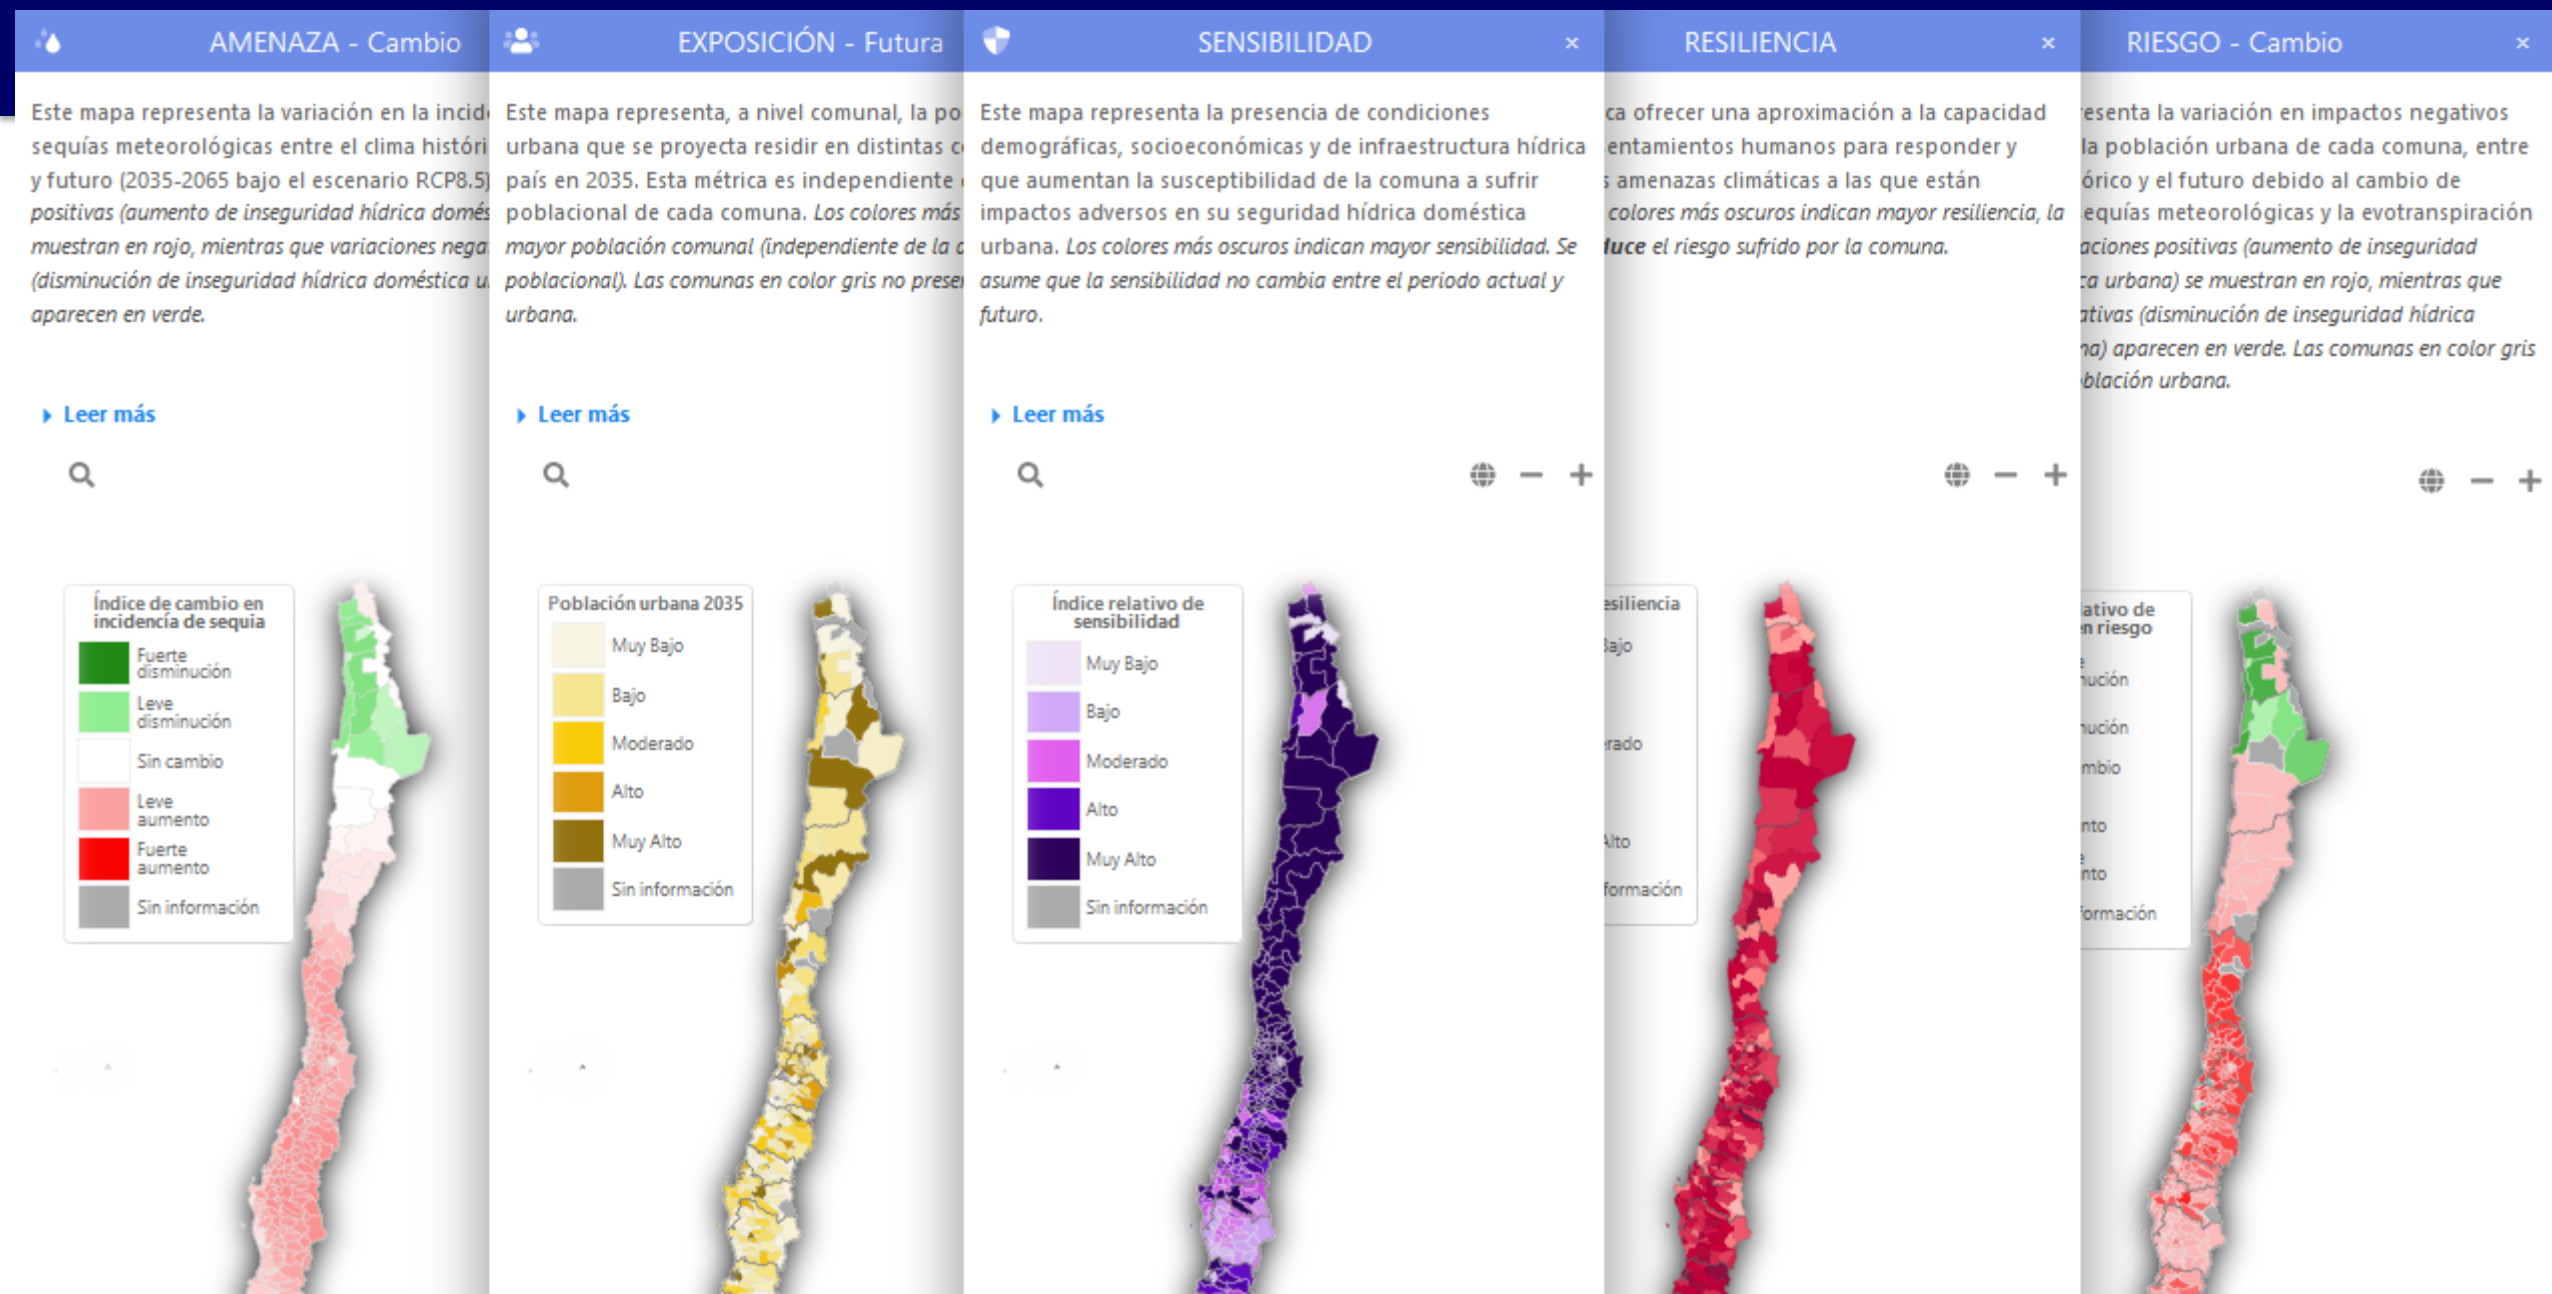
AMENAZA - Cambio

Este mapa representa la variación en la incid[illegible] sequías meteorológicas entre el clima históri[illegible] y futuro (2035-2065 bajo el escenario RCP8.5) *positivas (aumento de inseguridad hídrica domés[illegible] muestran en rojo, mientras que variaciones nega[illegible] (disminución de inseguridad hídrica doméstica u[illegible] aparecen en verde.*

Leer más

Índice de cambio en incidencia de sequía

Fuerte disminución
Leve disminución
Sin cambio
Leve aumento
Fuerte aumento
Sin información

EXPOSICIÓN - Futura

Este mapa representa, a nivel comunal, la po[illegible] urbana que se proyecta residir en distintas c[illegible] país en 2035. Esta métrica es independiente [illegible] poblacional de cada comuna. *Los colores más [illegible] mayor población comunal (independiente de la c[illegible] poblacional). Las comunas en color gris no prese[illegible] urbana.*

Leer más

Población urbana 2035

Muy Bajo
Bajo
Moderado
Alto
Muy Alto
Sin información

SENSIBILIDAD ×

Este mapa representa la presencia de condiciones demográficas, socioeconómicas y de infraestructura hídrica que aumentan la susceptibilidad de la comuna a sufrir impactos adversos en su seguridad hídrica doméstica urbana. *Los colores más oscuros indican mayor sensibilidad. Se asume que la sensibilidad no cambia entre el periodo actual y futuro.*

Leer más

Índice relativo de sensibilidad

Muy Bajo
Bajo
Moderado
Alto
Muy Alto
Sin información

RESILIENCIA ×

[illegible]ca ofrecer una aproximación a la capacidad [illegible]entamientos humanos para responder y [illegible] amenazas climáticas a las que están *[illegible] colores más oscuros indican mayor resiliencia, la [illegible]**duce** el riesgo sufrido por la comuna.*

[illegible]esiliencia
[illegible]ajo
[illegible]rado
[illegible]lto
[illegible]formación

RIESGO - Cambio ×

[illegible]esenta la variación en impactos negativos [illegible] la población urbana de cada comuna, entre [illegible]órico y el futuro debido al cambio de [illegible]equías meteorológicas y la evotranspiración *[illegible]aciones positivas (aumento de inseguridad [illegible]a urbana) se muestran en rojo, mientras que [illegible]ativas (disminución de inseguridad hídrica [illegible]na) aparecen en verde. Las comunas en color gris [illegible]blación urbana.*

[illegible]ativo de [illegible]n riesgo
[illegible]ución
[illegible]ución
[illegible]mbio
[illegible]nto
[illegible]nto
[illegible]formación